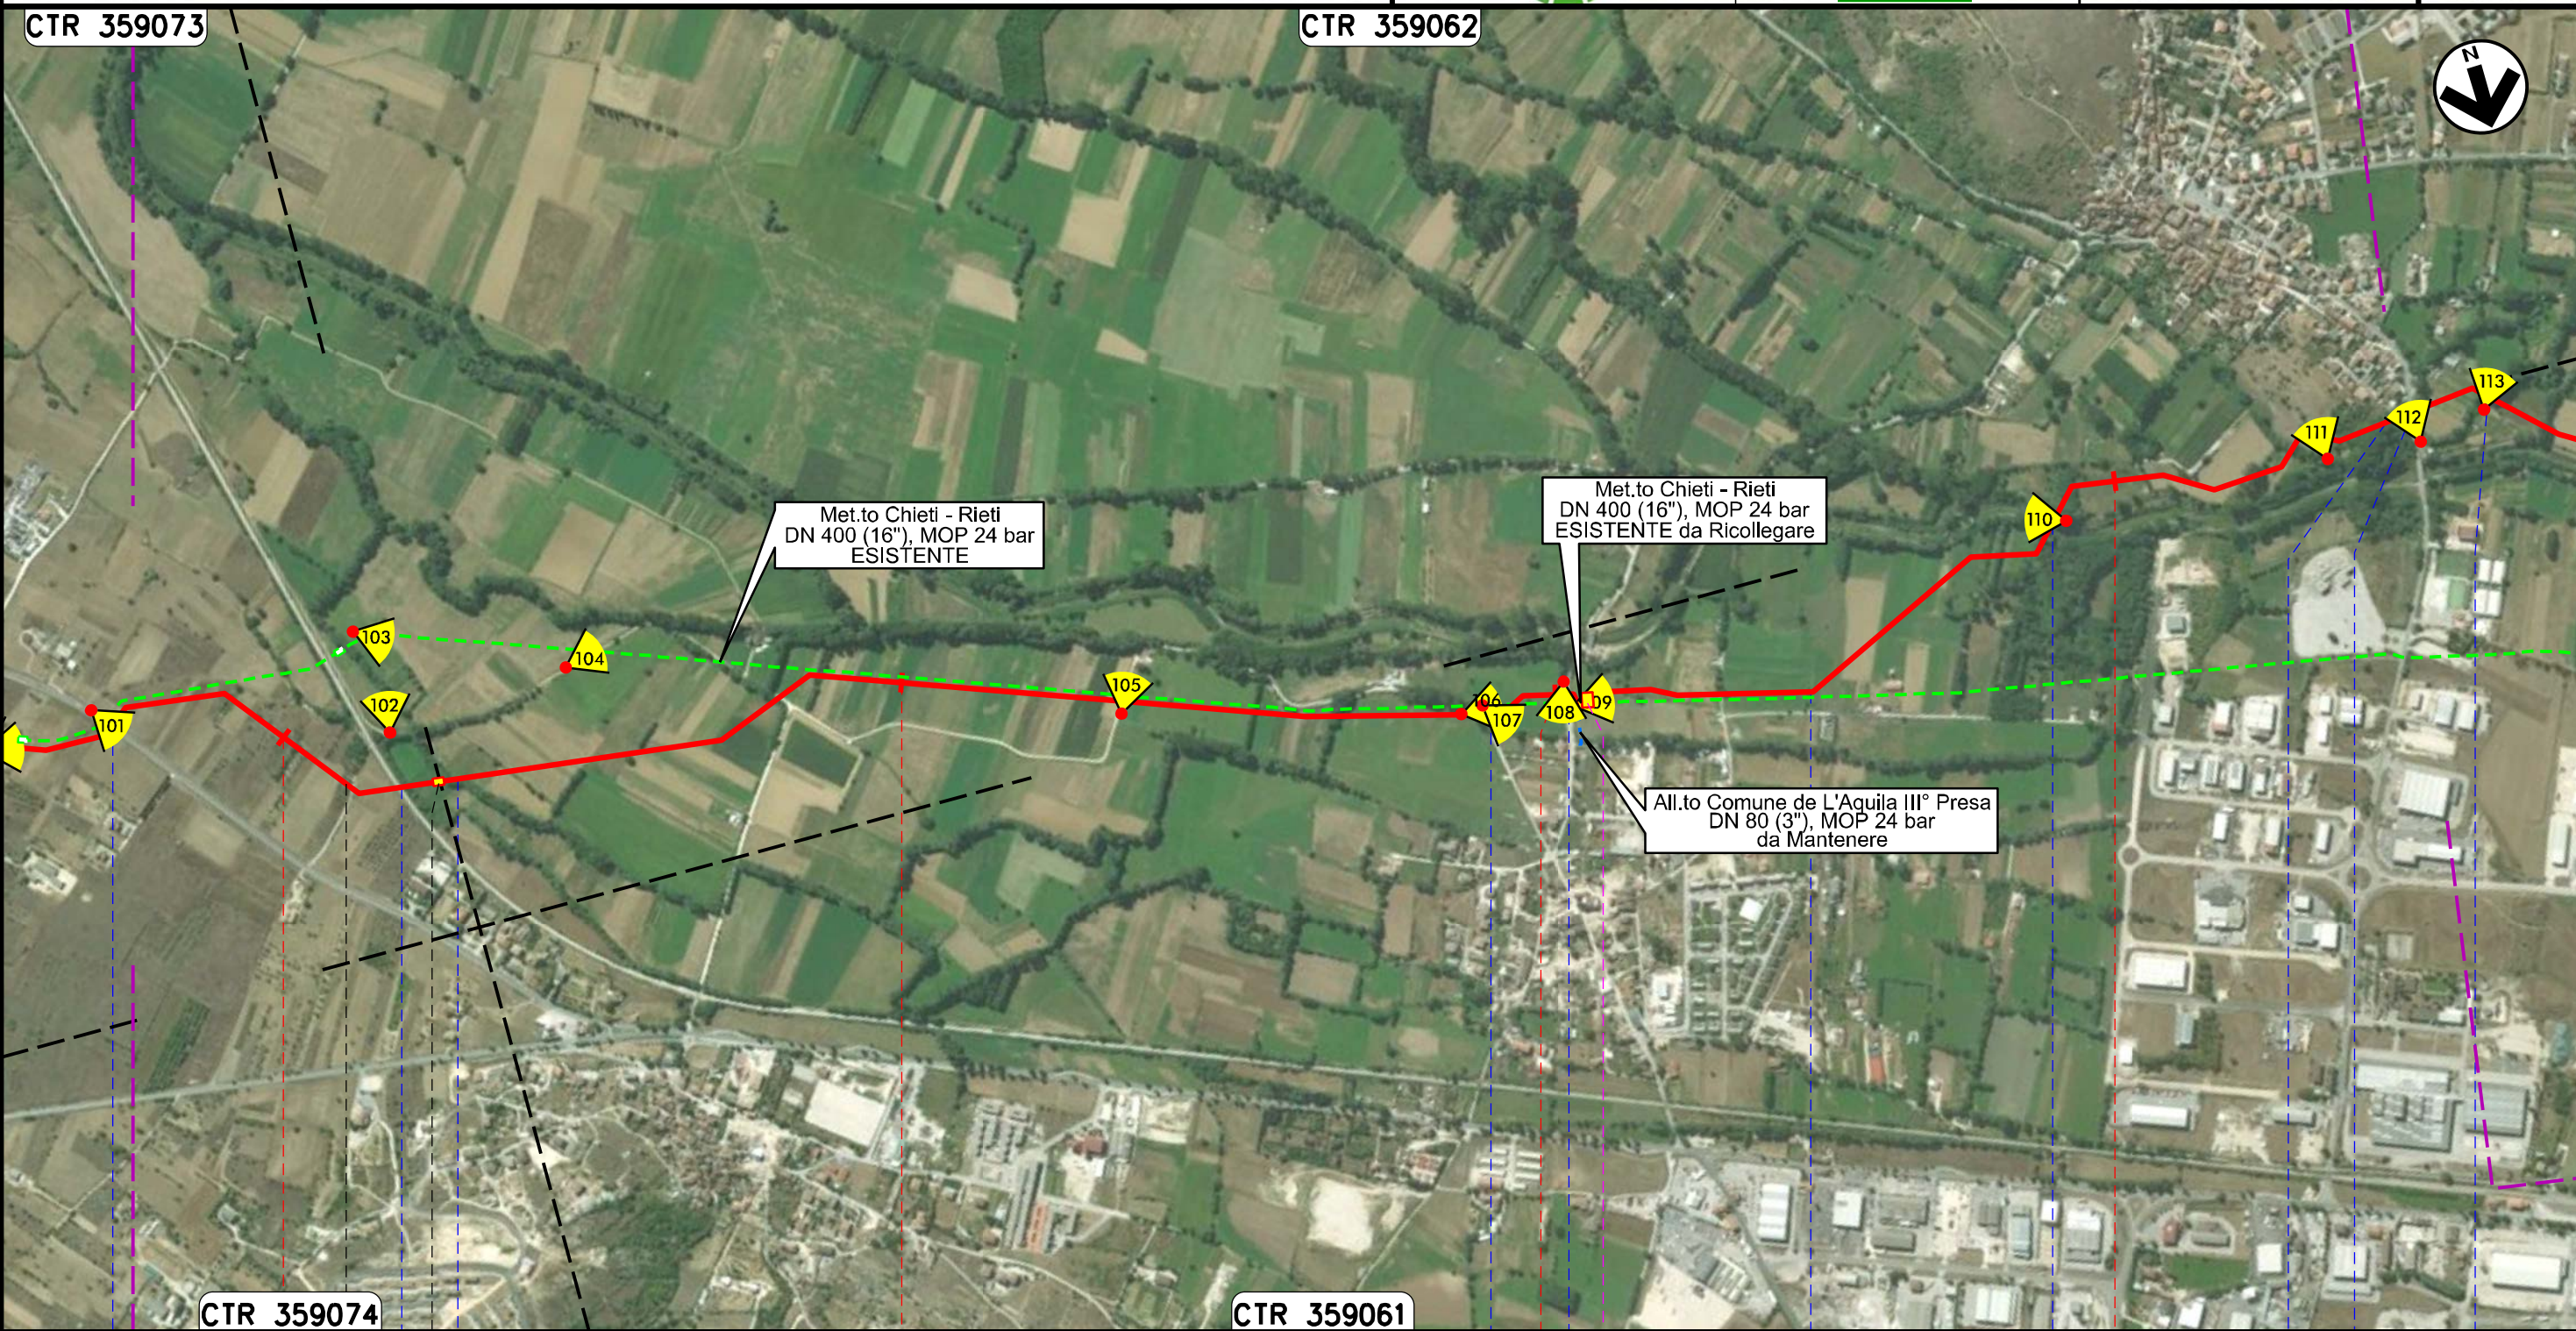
CTR 359073

CTR 359062

N

Met.to Chieti - Rieti
DN 400 (16"), MOP 24 bar
ESISTENTE

Met.to Chieti - Rieti
DN 400 (16"), MOP 24 bar
ESISTENTE da Ricollegare

113

111

112

110

103

104

102

105

106

107

108

109

101

All.to Comune de L'Aquila III° Presa
DN 80 (3"), MOP 24 bar
da Mantenere

CTR 359074

CTR 359061